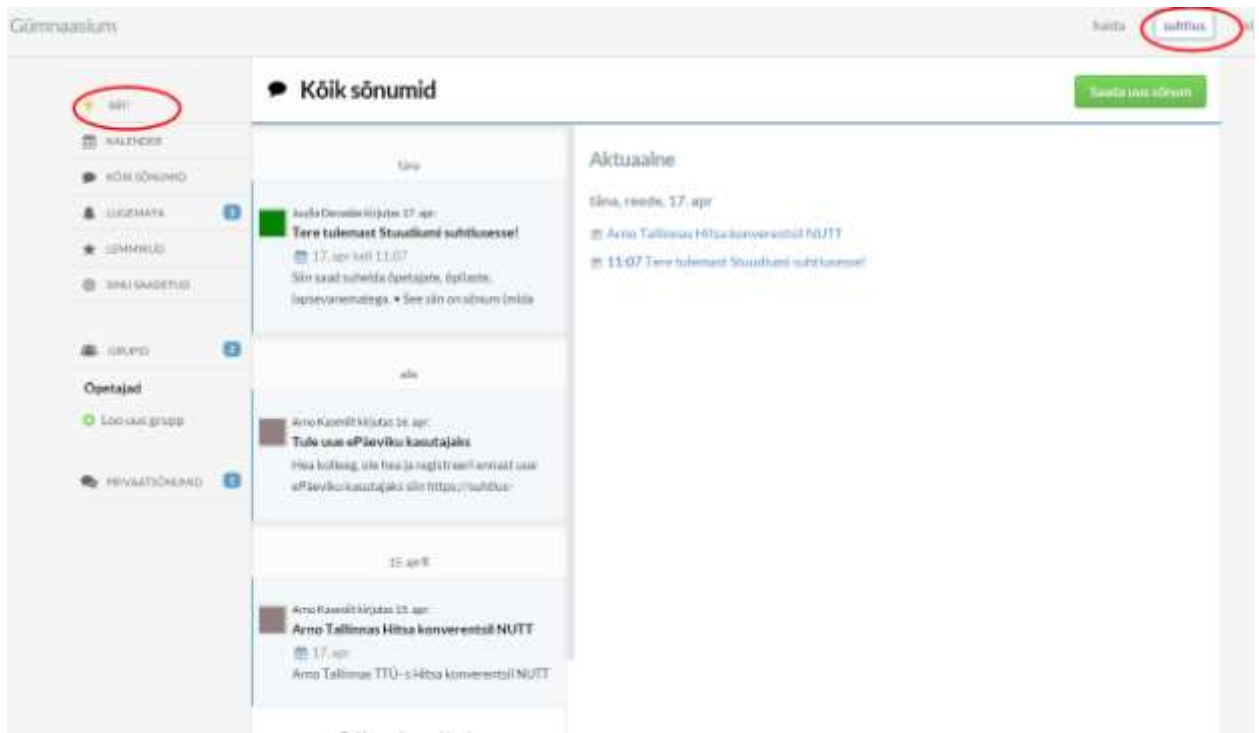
Gümnaasium

haldus suhtlus

ABI

KALENDER

KÕIK SÕNUMID

LUGEMATA

LEMMIKUD

SINU SAADETUD

GRUPID

Opetajad

Loo uus grupp

PRIVAATSÕNUMID

Kõik sõnumid

Saada uus sõnum

täna

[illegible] kirjutas 17. apr

Tere tulemast Stuudiumi suhtlusesse!

17. apr kell 11:07

Siin saad suhelda õpetajate, õpilaste, lapsevanematega. • See siin on sõnum (mida

eile

Arno Kasemit kirjutas 16. apr

Tule uue ePäeviku kasutajaks

Hea kolleeg, ole hea ja registreeri ennast uue ePäeviku kasutajaks siin https://suhtlus-

15. aprill

Arno Kasemit kirjutas 15. apr

Arno Tallinnas Hitsa konverentsil NUTT

17. apr

Arno Tallinnas TTÜ-s Hitsa konverentsil NUTT

Aktuaalne

täna, reede, 17. apr

Arno Tallinnas Hitsa konverentsil NUTT

11:07 Tere tulemast Stuudiumi suhtlusesse!